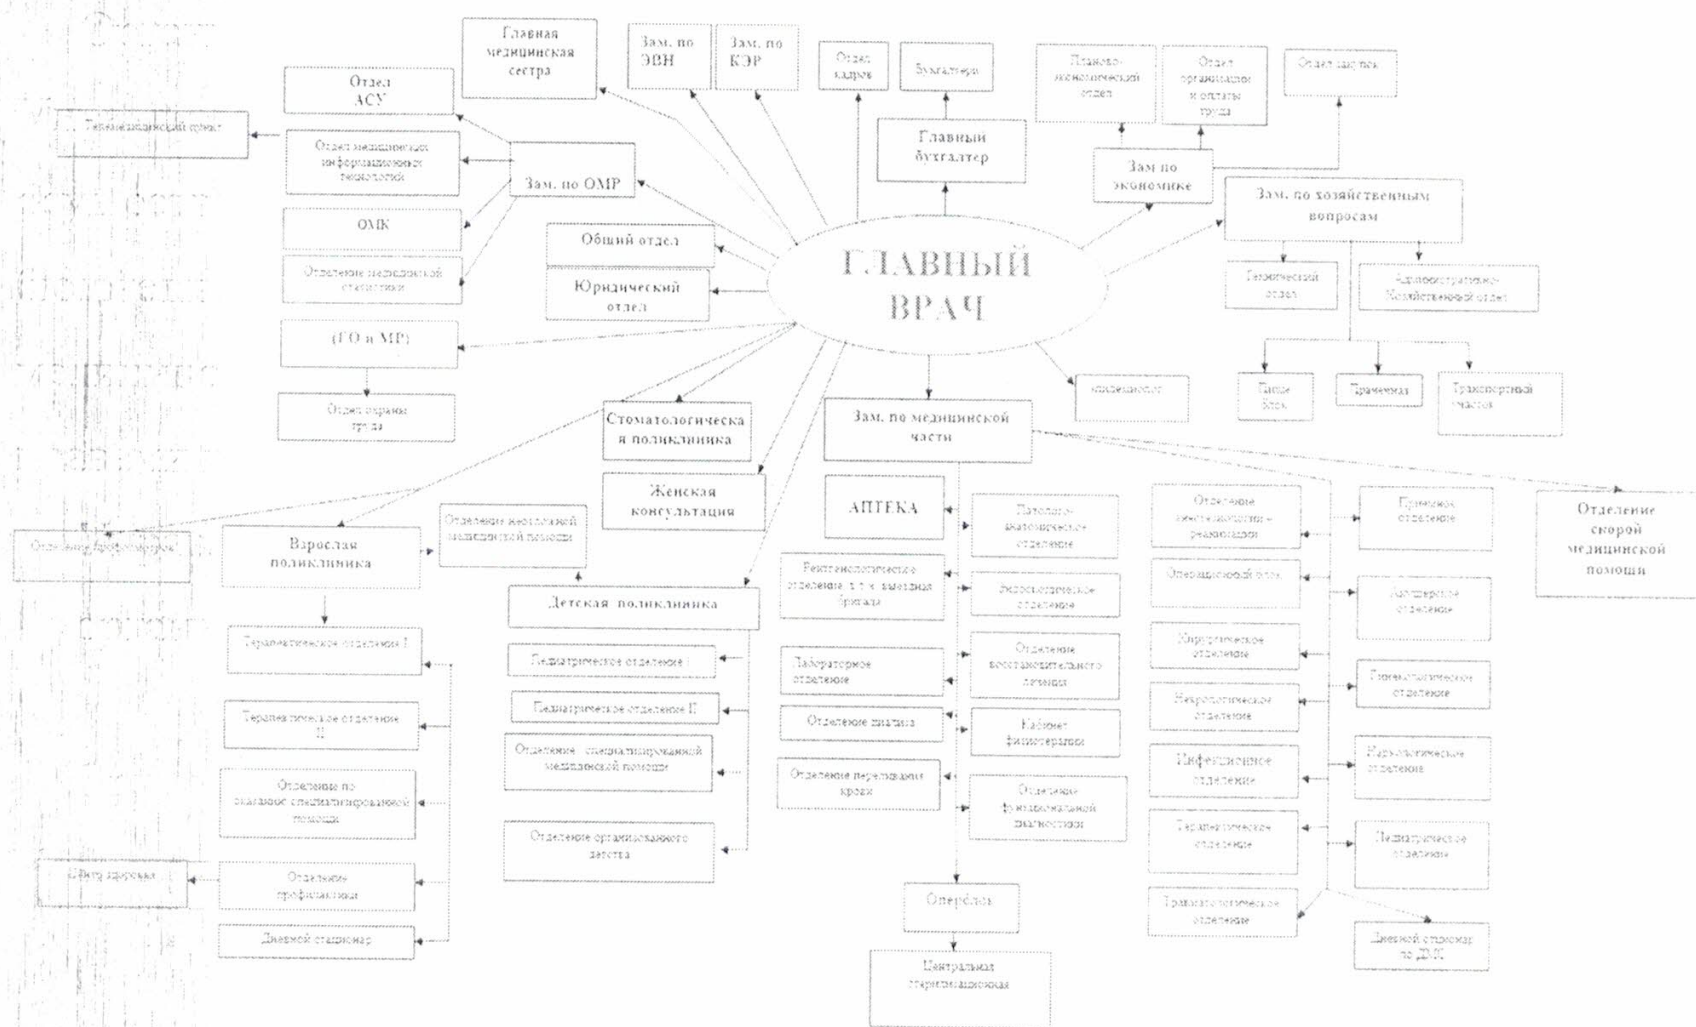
ГЛАВНЫЙ ВРАЧ

Главная медицинская сестра

Зам. по ЭВН

Зам. по КЭР

Отдел кадров

Бухгалтерия

Планово-экономический отдел

Отдел организации и оплаты труда

Отдел закупок

Отдел АСУ

Телемедицинский центр

Отдел медицинских информационных технологий

Зам. по ОМР

ОМК

Отделение медицинской статистики

Главный бухгалтер

Зам. по экономике

Зам. по хозяйственным вопросам

Общий отдел

Юридический отдел

Технический отдел

Административно-хозяйственный отдел

(ГО и МР)

Отдел охраны труда

Пищеблок

Прачечная

Транспортный участок

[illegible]

Стоматологическая поликлиника

Зам. по медицинской части

Женская консультация

Отделение профилактики

Взрослая поликлиника

Отделение неотложной медицинской помощи

АПТЕКА

Патолого-анатомическое отделение

Отделение анестезиологии - реанимации

Приемное отделение

Отделение скорой медицинской помощи

Детская поликлиника

Рентгенологическое отделение с т.ч. выездная бригада

Эндоскопическое отделение

Операционный блок

Хирургическое отделение

Терапевтическое отделение I

Педиатрическое отделение I

Лабораторное отделение

Отделение восстановительного лечения

Хирургическое отделение

Гинекологическое отделение

Терапевтическое отделение II

Педиатрическое отделение II

Отделение диализа

Кабинет физиотерапии

Неврологическое отделение

Отделение по оказанию специализированной помощи

Отделение специализированной медицинской помощи

Отделение переливания крови

Отделение функциональной диагностики

Инфекционное отделение

Неврологическое отделение

Центр здоровья

Отделение профилактики

Отделение организованного детства

Терапевтическое отделение

Педиатрическое отделение

Дневной стационар

Оперблок

Травматологическое отделение

Дневной стационар по ДМС

Центральная стерилизационная